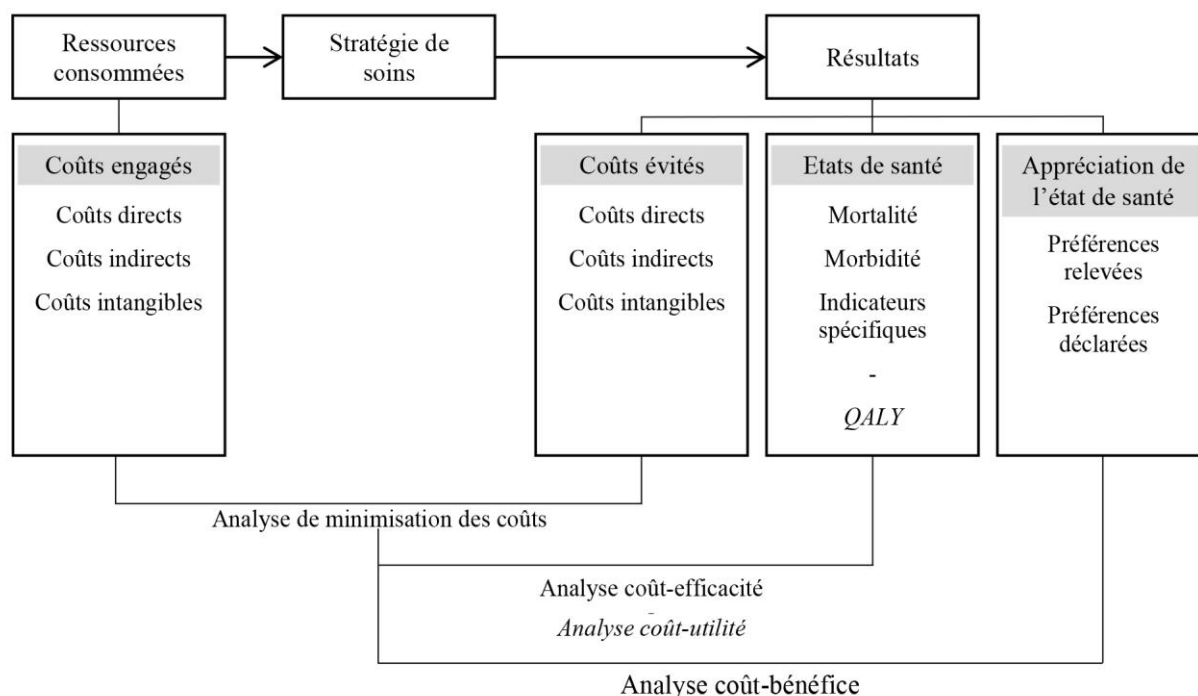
Ressources consommées

Stratégie de soins

Résultats

Coûts engagés

Coûts directs

Coûts indirects

Coûts intangibles

Coûts évités

Coûts directs

Coûts indirects

Coûts intangibles

Etats de santé

Mortalité

Morbidité

Indicateurs spécifiques

-

*QALY*

Appréciation de l'état de santé

Préférences relevées

Préférences déclarées

Analyse de minimisation des coûts

Analyse coût-efficacité

-

*Analyse coût-utilité*

Analyse coût-bénéfice